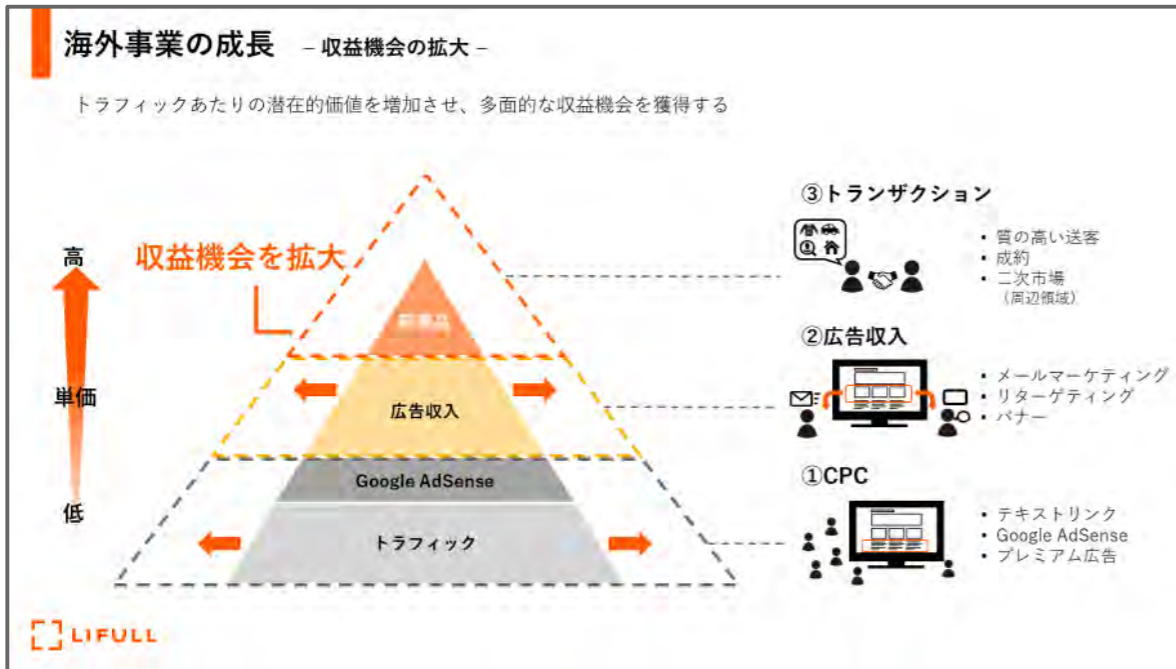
海外事業の成長 – 収益機会の拡大 –

トラフィックあたりの潜在的価値を増加させ、多面的な収益機会を獲得する

高

単価

低

収益機会を拡大

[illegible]

広告収入

Google AdSense

トラフィック

③トランザクション

・質の高い送客
・成約
・二次市場（周辺領域）

②広告収入

・メールマーケティング
・リターゲティング
・バナー

①CPC

・テキストリンク
・Google AdSense
・プレミアム広告

LIFULL